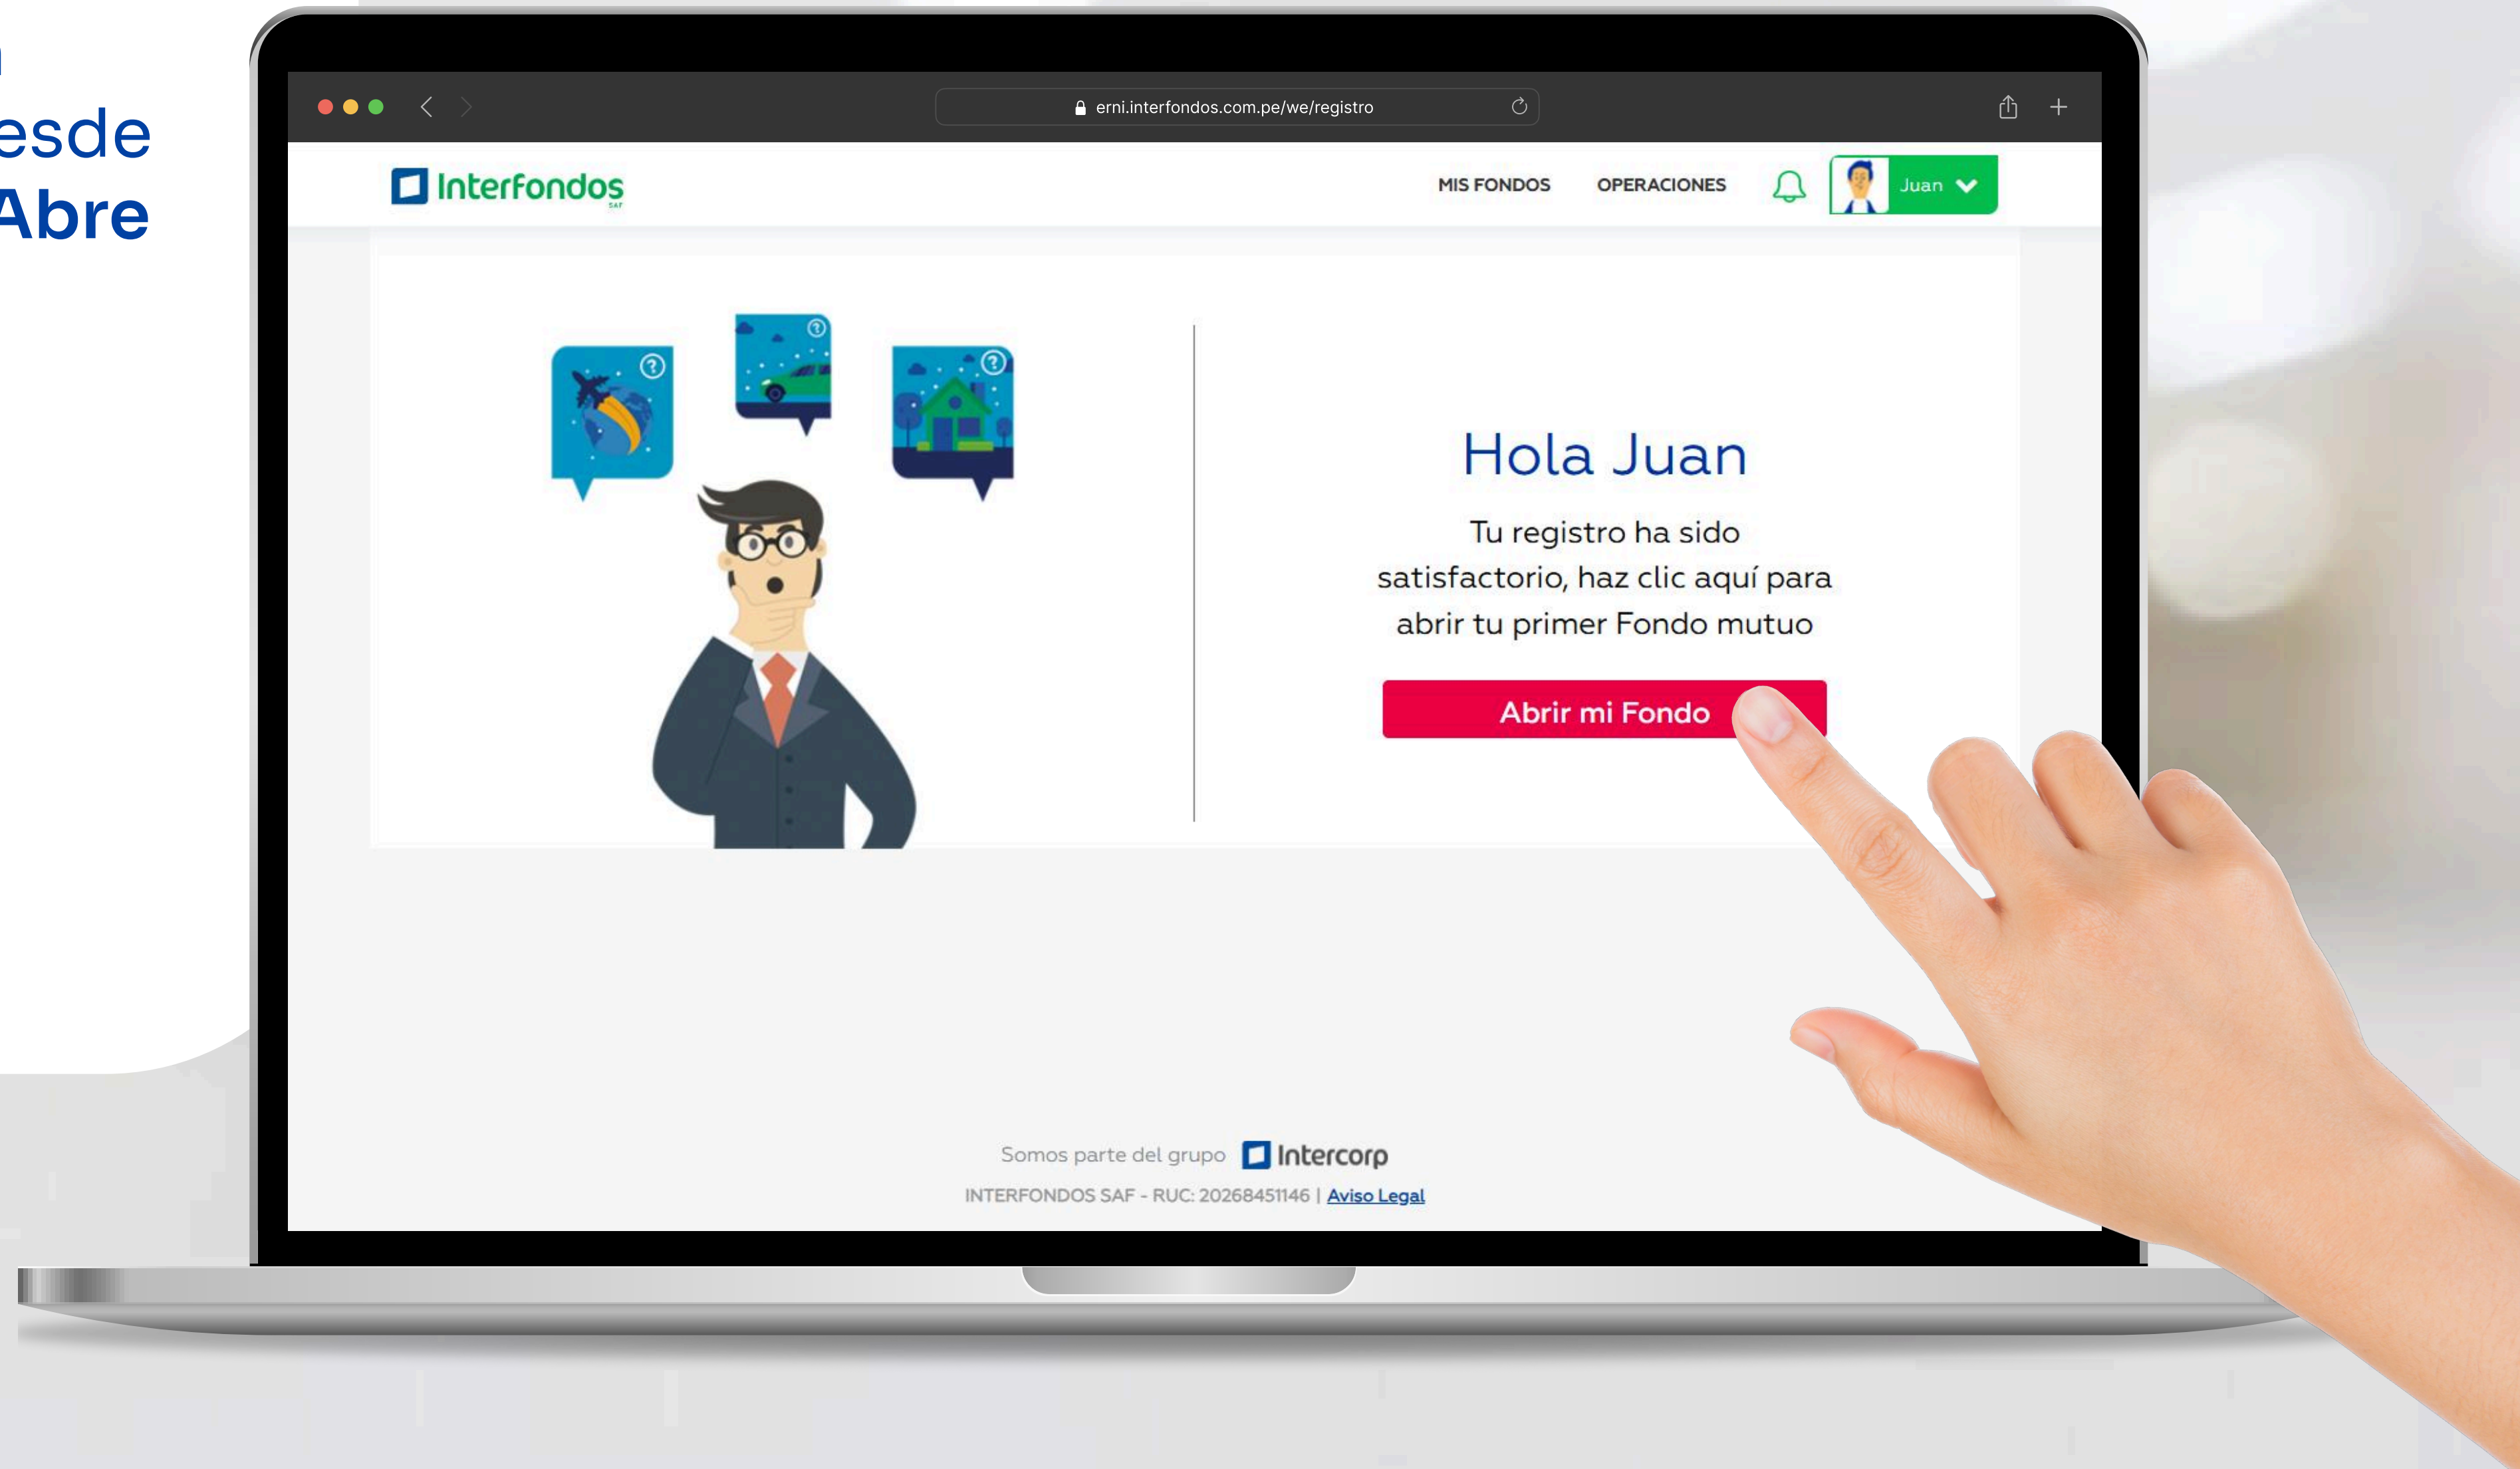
esde
Abre

erni.interfondos.com.pe/we/registro

Interfondos SAF

MIS FONDOS OPERACIONES Juan

Hola Juan

Tu registro ha sido satisfactorio, haz clic aquí para abrir tu primer Fondo mutuo

Abrir mi Fondo

Somos parte del grupo Intercorp

INTERFONDOS SAF - RUC: 20268451146 | Aviso Legal